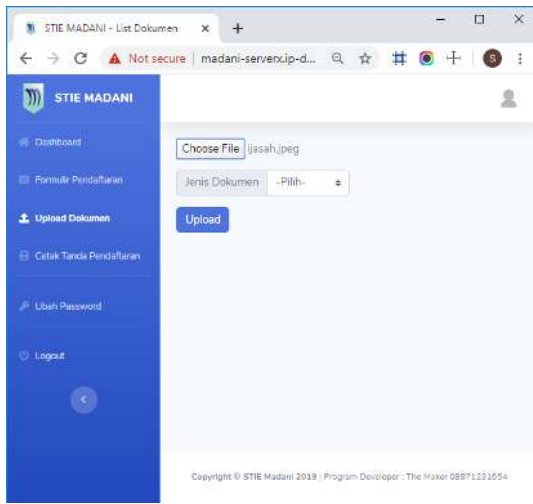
STIE MADANI - List Dokumen
×
+
Not secure | madani-serverx.ip-d...
S

STIE MADANI

Dashboard
Formulir Pendaftaran
Upload Dokumen
Cetak Tanda Pendaftaran
Ubah Password
Logout

Choose File ijasah.jpeg
Jenis Dokumen -Pilih-
Upload

Copyright © STIE Madani 2019 | Program Developer : The Maker 08871231654